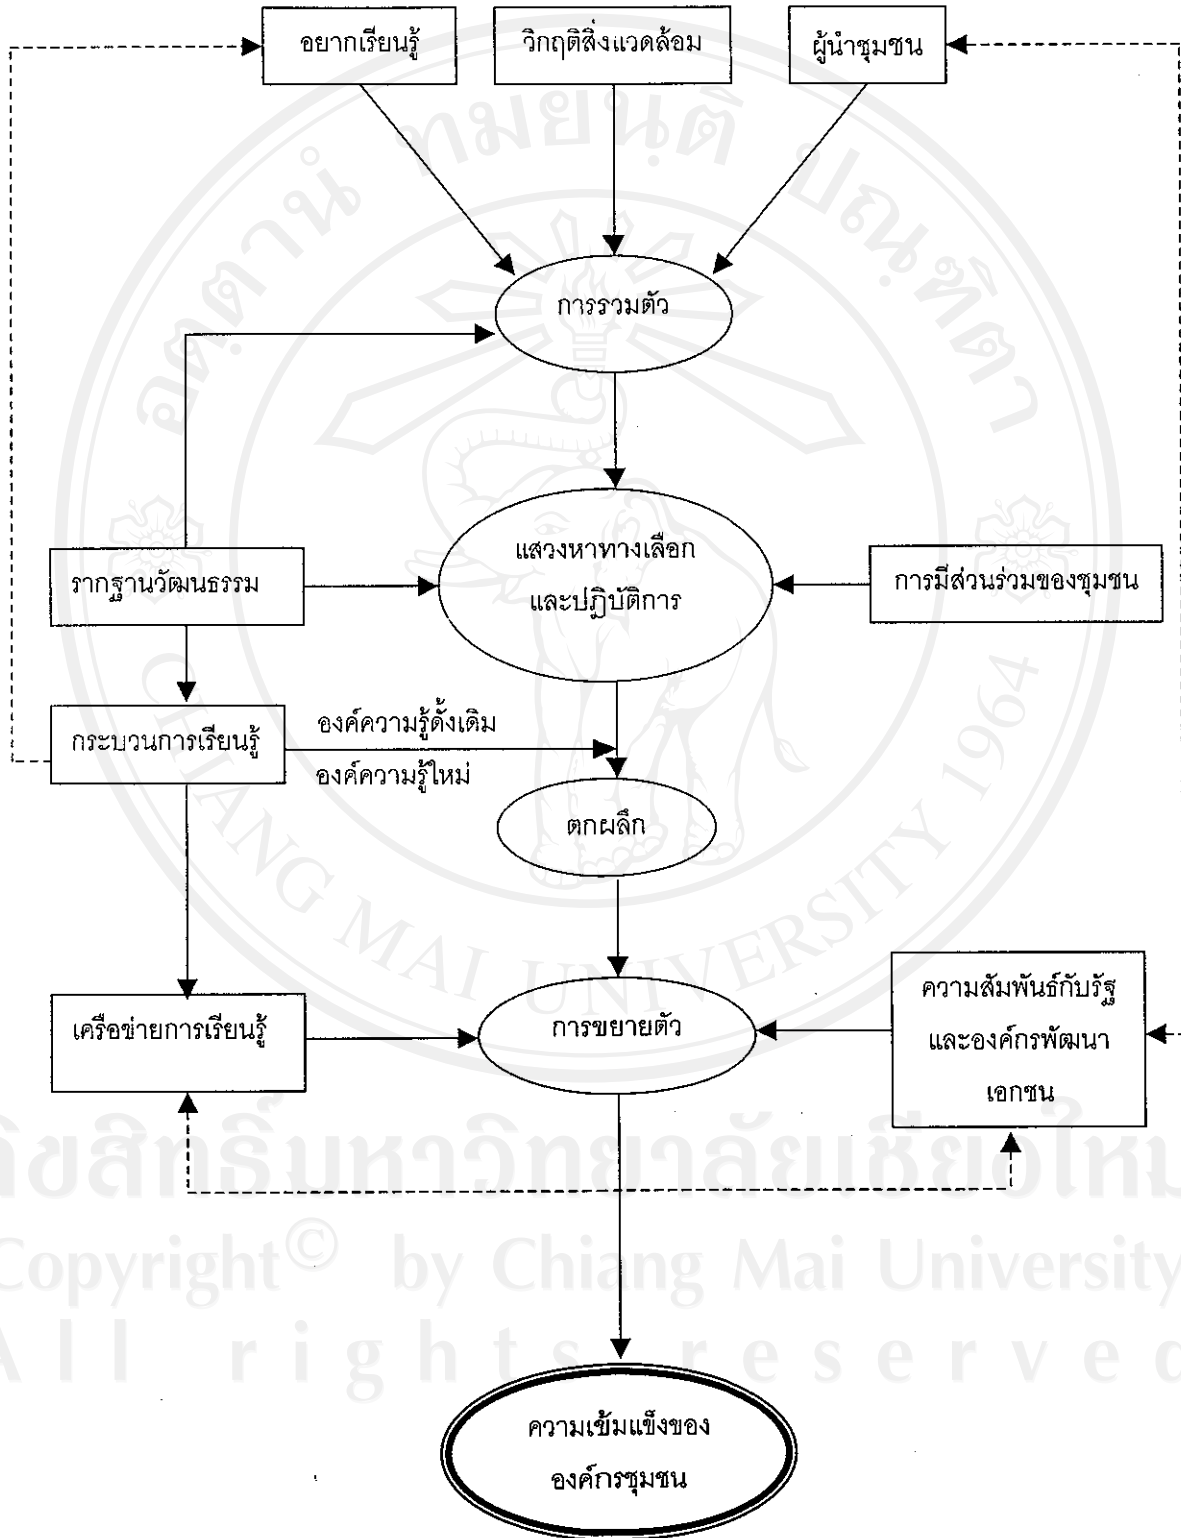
อยากเรียนรู้

วิกฤติสิ่งแวดล้อม

ผู้นำชุมชน

การรวมตัว

รากฐานวัฒนธรรม

แสวงหาทางเลือก และปฏิบัติการ

การมีส่วนร่วมของชุมชน

กระบวนการเรียนรู้

องค์ความรู้ดั้งเดิม

องค์ความรู้ใหม่

ตกผลึก

เครือข่ายการเรียนรู้

การขยายตัว

ความสัมพันธ์กับรัฐ และองค์กรพัฒนา เอกชน

ความเข้มแข็งของ องค์กรชุมชน

CHIANG MAI UNIVERSITY 1964

ลิขสิทธิ์มหาวิทยาลัยเชียงใหม่
Copyright© by Chiang Mai University
All rights reserved